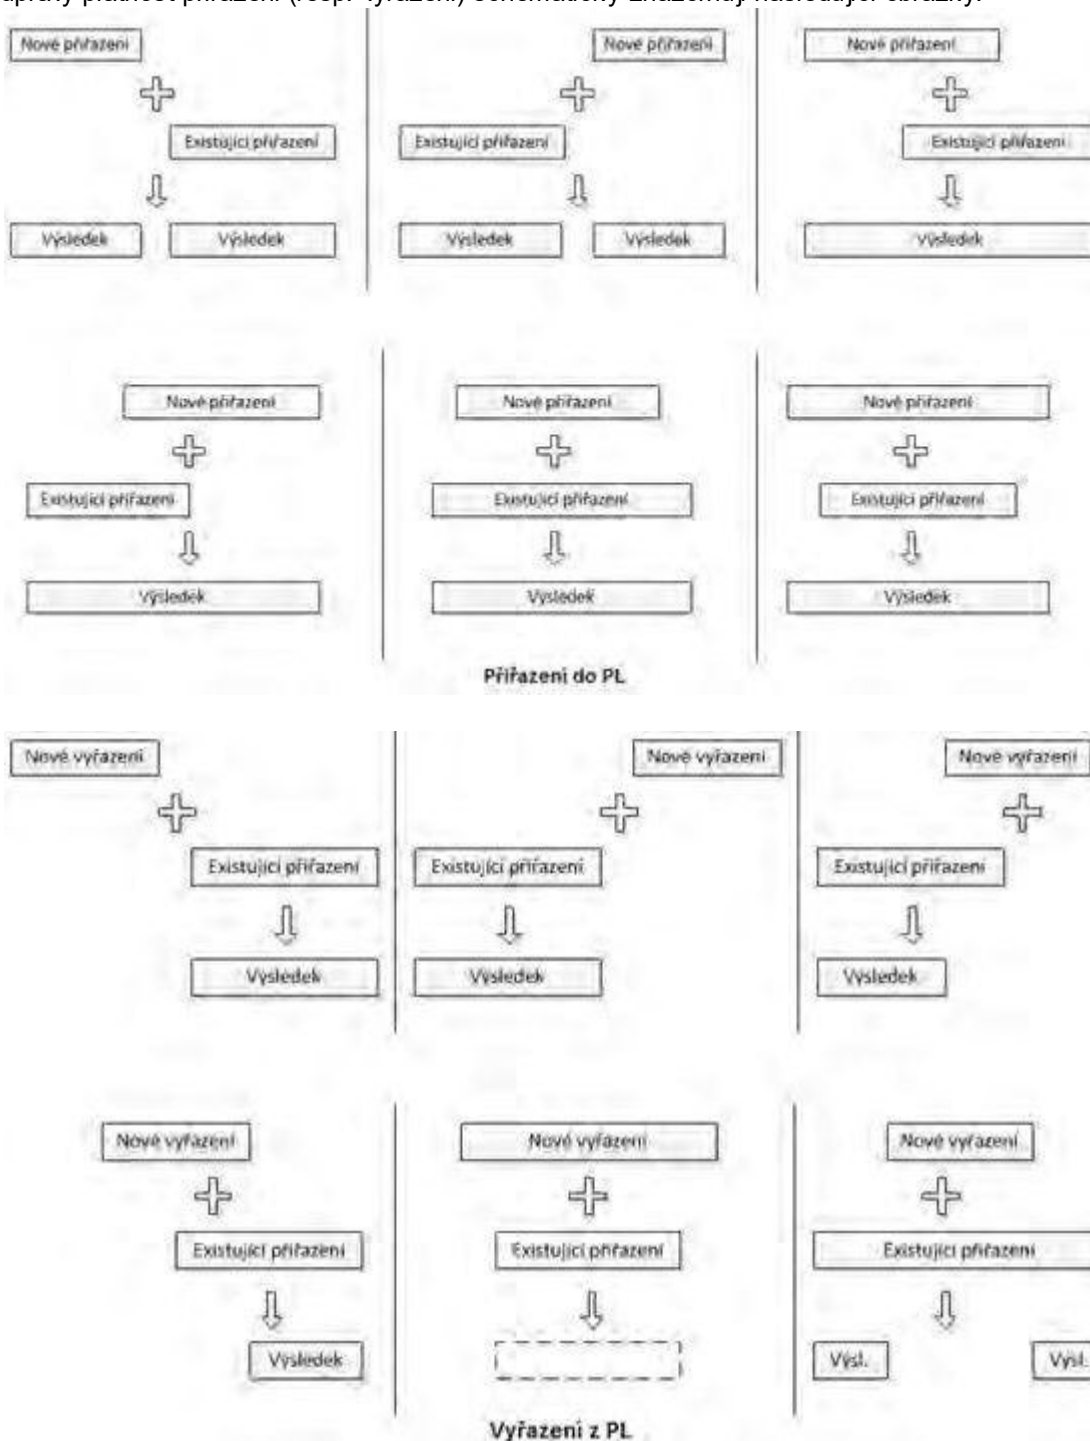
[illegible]pravy platnost přiřazení (resp. vyřazení) schematicky znázorňují následující obrázky.

Nové přiřazení
Existující přiřazení
Výsledek
Výsledek

Nové přiřazení
Existující přiřazení
Výsledek
Výsledek

Nové přiřazení
Existující přiřazení
Výsledek

Nové přiřazení
Existující přiřazení
Výsledek

Nové přiřazení
Existující přiřazení
Výsledek

Nové přiřazení
Existující přiřazení
Výsledek

Přiřazení do PL

Nové vyřazení
Existující přiřazení
Výsledek

Nové vyřazení
Existující přiřazení
Výsledek

Nové vyřazení
Existující přiřazení
Výsledek

Nové vyřazení
Existující přiřazení
Výsledek

Nové vyřazení
Existující přiřazení

Nové vyřazení
Existující přiřazení
Výsl.
Výsl.

Vyřazení z PL